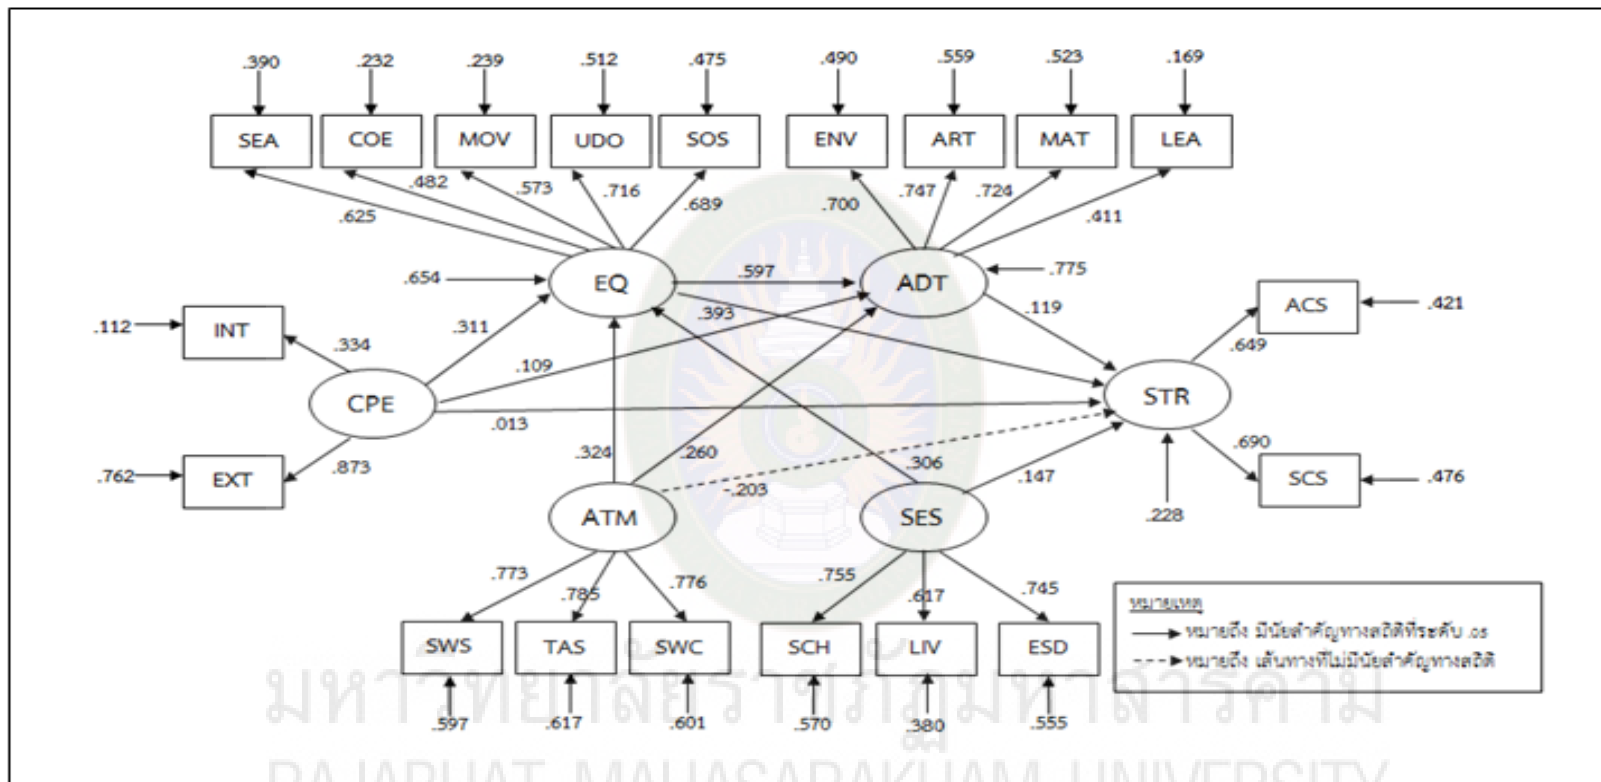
.390 .232 .239 .512 .475 .490 .559 .523 .169

SEA COE MOV UDO SOS ENV ART MAT LEA

.482 .573 .716 .689 .700 .747 .724

.625 .411

.654 EQ .597 ADT .775

.393

.112 INT .334 .311 .119 ACS .421

.109 .649

CPE STR

.013

.324 .260 .306 .147 .690

.762 EXT .873 -.203 SCS .476

ATM SES .228

.773 .785 .776 .755 .617 .745

SWS TAS SWC SCH LIV ESD

.597 .617 .601 .570 .380 .555

หมายเหตุ
หมายถึง มีนัยสำคัญทางสถิติที่ระดับ .05
หมายถึง เส้นทางที่ไม่มีนัยสำคัญทางสถิติ

มหาวิทยาลัยราชภัฏมหาสารคาม
RAJABHAT MAHASARAKHAM UNIVERSITY